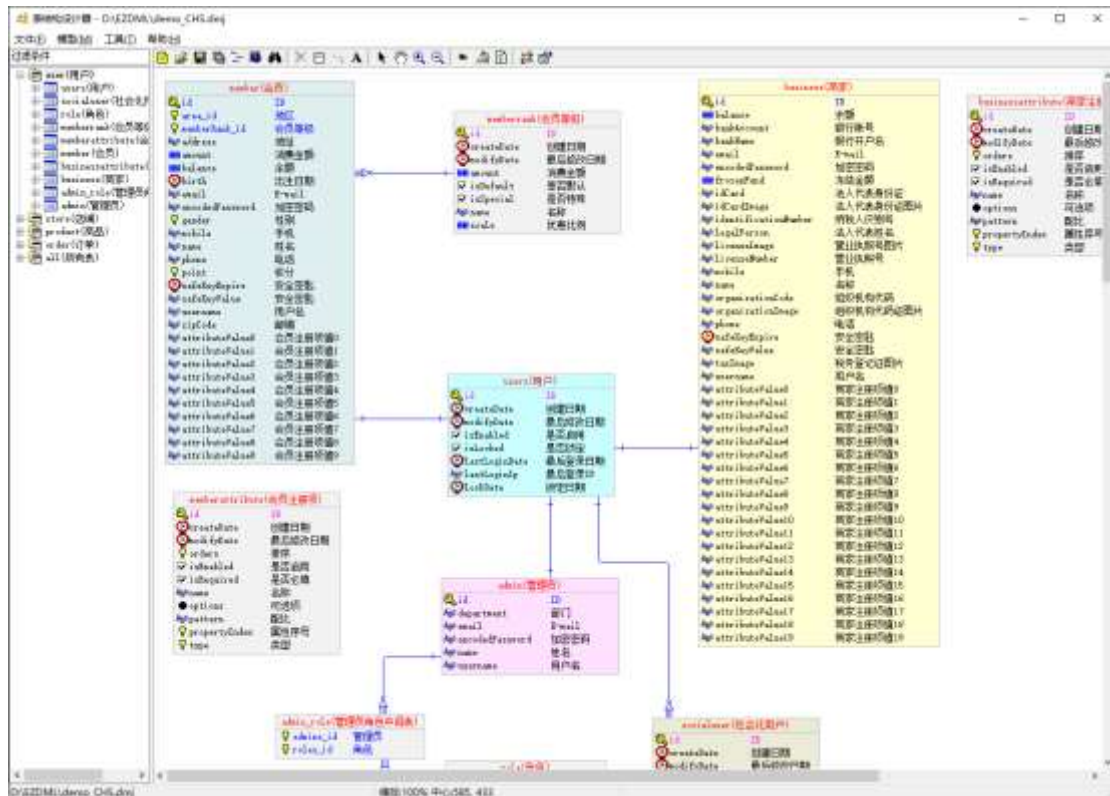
模型设计器 - D:\EZDML\demo_CHS.dmj

文件(F) 模型(M) 工具(T) 帮助(H)

过滤条件

model(用户)
users(用户)
socialuser(社会化
role(角色)
memberrank(会员等级
memberattribute(会
member(会员)
businessattribute(
business(商家)
admin_role(管理员
admin(管理员)
store(店铺)
product(商品)
order(订单)
all(所有表)

member(会员)
id ID
area_id 地区
memberRank_id 会员等级
address 地址
amount 消费金额
balance 余额
birth 出生日期
email E-mail
encodedPassword 加密密码
gender 性别
mobile 手机
name 姓名
phone 电话
point 积分
safeKeyExpire 安全密匙
safeKeyValue 安全密匙
username 用户名
zipCode 邮编
attributeValue0 会员注册项值0
attributeValue1 会员注册项值1
attributeValue2 会员注册项值2
attributeValue3 会员注册项值3
attributeValue4 会员注册项值4
attributeValue5 会员注册项值5
attributeValue6 会员注册项值6
attributeValue7 会员注册项值7
attributeValue8 会员注册项值8
attributeValue9 会员注册项值9

memberrank(会员等级)
id ID
createdDate 创建日期
modifyDate 最后修改日期
amount 消费金额
isDefault 是否默认
isSpecial 是否特殊
name 名称
scale 优惠比例

users(用户)
id ID
createdDate 创建日期
modifyDate 最后修改日期
isEnabled 是否启用
isLocked 是否锁定
lastLoginDate 最后登录日期
lastLoginIp 最后登录IP
lockDate 锁定日期

memberattribute(会员注册项)
id ID
createdDate 创建日期
modifyDate 最后修改日期
orders 排序
isEnabled 是否启用
isRequired 是否必填
name 名称
options 可选项
pattern 配比
propertyIndex 属性序号
type 类型

admin(管理员)
id ID
department 部门
email E-mail
encodedPassword 加密密码
name 姓名
username 用户名

admin_role(管理员角色中间表)
admins_id 管理员
roles_id 角色

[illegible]

business(商家)
id ID
balance 余额
bankAccount 银行账号
bankName 银行开户名
email E-mail
encodedPassword 加密密码
frozenFund 冻结金额
idCard 法人代表身份证
idCardImage 法人代表身份证图片
identificationNumber 纳税人识别号
legalPerson 法人代表姓名
licenseImage 营业执照号图片
licenseNumber 营业执照号
mobile 手机
name 名称
organizationCode 组织机构代码
organizationImage 组织机构代码证图片
phone 电话
safeKeyExpire 安全密匙
safeKeyValue 安全密匙
taxImage 税务登记证图片
username 用户名
attributeValue0 商家注册项值0
attributeValue1 商家注册项值1
attributeValue2 商家注册项值2
attributeValue3 商家注册项值3
attributeValue4 商家注册项值4
attributeValue5 商家注册项值5
attributeValue6 商家注册项值6
attributeValue7 商家注册项值7
attributeValue8 商家注册项值8
attributeValue9 商家注册项值9
attributeValue10 商家注册项值10
attributeValue11 商家注册项值11
attributeValue12 商家注册项值12
attributeValue13 商家注册项值13
attributeValue14 商家注册项值14
attributeValue15 商家注册项值15
attributeValue16 商家注册项值16
attributeValue17 商家注册项值17
attributeValue18 商家注册项值18
attributeValue19 商家注册项值19

businessattribute(商家注
id ID
createdDate 创建日期
modifyDate 最后修改
orders 排序
isEnabled 是否启用
isRequired 是否必填
name 名称
options 可选项
pattern 配比
propertyIndex 属性序号
type 类型

socialuser(社会化用户)
id ID
createdDate 创建日期
modifyDate 最后修改日期

D:\EZDML\demo_CHS.dmj
缩放:100% 中心:585, 433